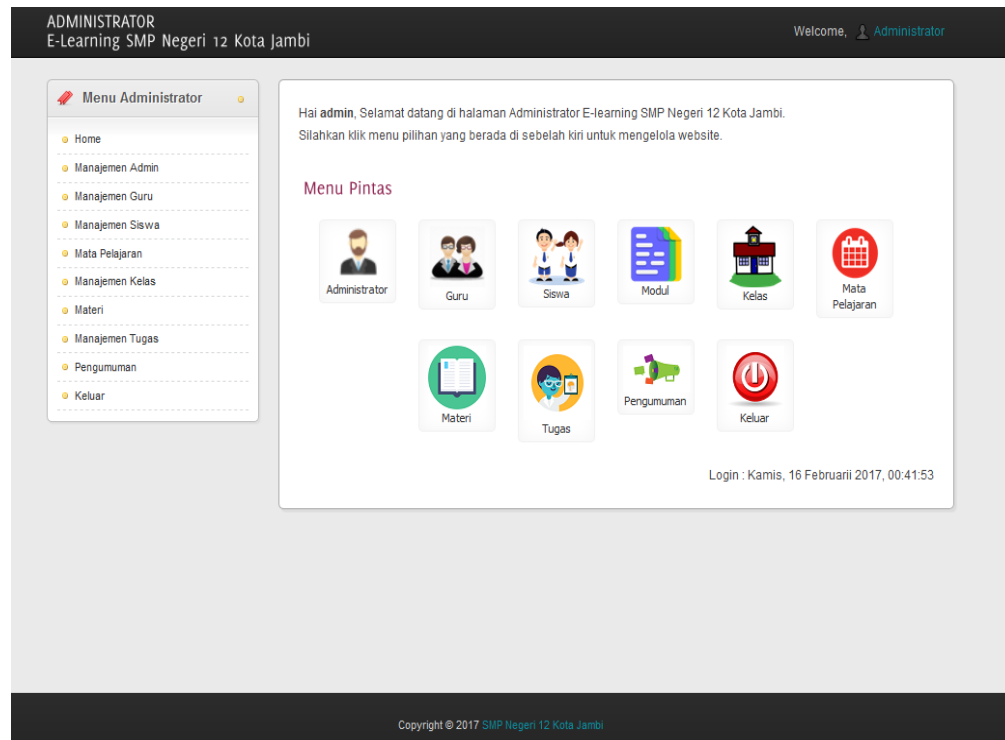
ADMINISTRATOR
E-Learning SMP Negeri 12 Kota Jambi

Welcome, Administrator

Menu Administrator

Home
Manajemen Admin
Manajemen Guru
Manajemen Siswa
Mata Pelajaran
Manajemen Kelas
Materi
Manajemen Tugas
Pengumuman
Keluar

Hai **admin**, Selamat datang di halaman Administrator E-learning SMP Negeri 12 Kota Jambi.
Silahkan klik menu pilihan yang berada di sebelah kiri untuk mengelola website.

Menu Pintas

Administrator
Guru
Siswa
Modul
Kelas
Mata Pelajaran
Materi
Tugas
Pengumuman
Keluar

Login : Kamis, 16 Februarii 2017, 00:41:53

Copyright © 2017 SMP Negeri 12 Kota Jambi